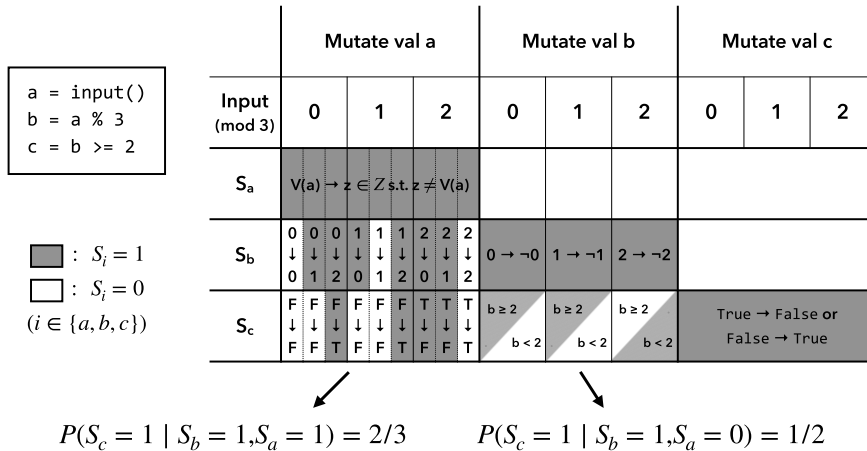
a = input()
b = a % 3
c = b >= 2

$: S_i = 1$
$: S_i = 0$
$(i \in \{a, b, c\})$

| | Mutate val a | | | Mutate val b | | | Mutate val c | | |
|---|---|---|---|---|---|---|---|---|---|
| Input (mod 3) | 0 | 1 | 2 | 0 | 1 | 2 | 0 | 1 | 2 |
| $S_a$ | V(a) → z $\in \mathbb{Z}$ s.t. z $\neq$ V(a) | | | | | | | | |
| $S_b$ | 0 ↓ 0, 0 ↓ 1, 0 ↓ 2 | 1 ↓ 0, 1 ↓ 1, 1 ↓ 2 | 2 ↓ 0, 2 ↓ 1, 2 ↓ 2 | 0 → ¬0 | 1 → ¬1 | 2 → ¬2 | | | |
| $S_c$ | F ↓ F, F ↓ F, F ↓ T | F ↓ F, F ↓ F, F ↓ T | T ↓ F, T ↓ F, T ↓ T | b ≥ 2 / b < 2 | b ≥ 2 / b < 2 | b ≥ 2 / b < 2 | True → False or False → True | | |

$P(S_c = 1 \mid S_b = 1, S_a = 1) = 2/3$

$P(S_c = 1 \mid S_b = 1, S_a = 0) = 1/2$